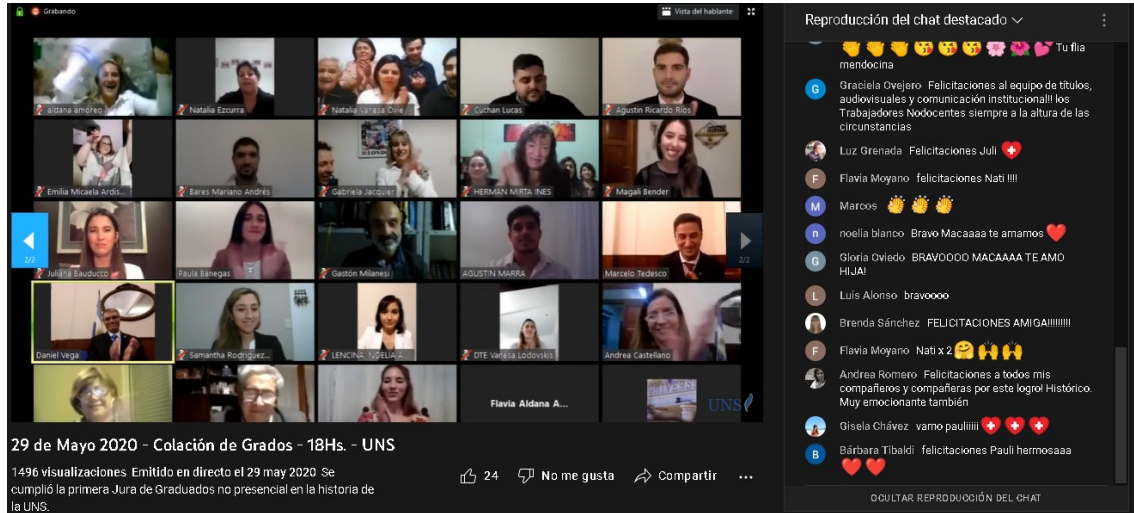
Grabando

Vista del hablante

aldana amoreo
Natalia Ezcurra
Natalia Vanesa Ovie...
Cuchan Lucas
Agustin Ricardo Rios
Emilia Micaela Ardis...
Bares Mariano Andrés
Gabriela Jacquier
HERMAN MIRTA INES
Magali Bender
Juliana Bauducco
Paula Banegas
Gastón Milanesi
AGUSTIN MARRA
Marcelo Tedesco
Daniel Vega
Samantha Rodriguez...
LENCINA, NOELIA A...
DTE Vanesa Lodovskis
Andrea Castellano
Flavia Aldana A...

2/2
2/2

UNS

29 de Mayo 2020 - Colación de Grados - 18Hs. - UNS

1496 visualizaciones Emitido en directo el 29 may 2020 Se cumplió la primera Jura de Graduados no presencial en la historia de la UNS.

24 No me gusta Compartir ...

Reproducción del chat destacado

Tu flia mendocina

Graciela Ovejero Felicitaciones al equipo de títulos, audiovisuales y comunicación institucional!! los Trabajadores Nodocentes siempre a la altura de las circunstancias

Luz Grenada Felicitaciones Juli

Flavia Moyano felicitaciones Nati !!!!

Marcos

noelia blanco Bravo Macaaaa te amamos

Gloria Oviedo BRAVOOOO MACAAAA TE AMO HIJA!

Luis Alonso bravoooo

Brenda Sánchez FELICITACIONES AMIGA!!!!!!!!!

Flavia Moyano Nati x 2

Andrea Romero Felicitaciones a todos mis compañeros y compañeras por este logro! Histórico. Muy emocionante también

Gisela Chávez vamo pauliiiii

Bárbara Tibaldi felicitaciones Pauli hermosaaa

OCULTAR REPRODUCCIÓN DEL CHAT